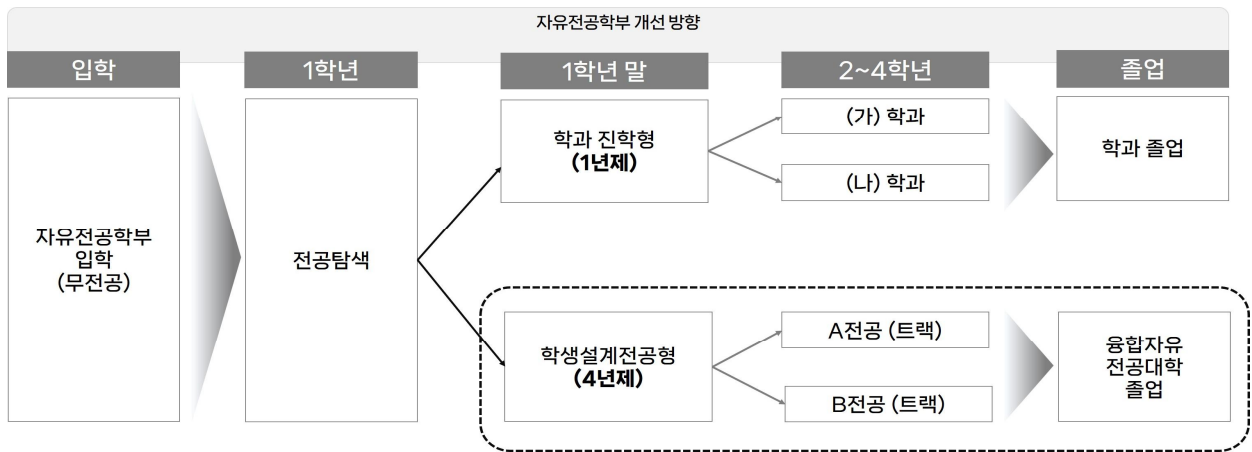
자유전공학부 개선 방향

입학

1학년

1학년 말

2~4학년

졸업

자유전공학부
입학
(무전공)

전공탐색

학과 진학형
(1년제)

(가) 학과

(나) 학과

학과 졸업

학생설계전공형
(4년제)

A전공 (트랙)

B전공 (트랙)

융합자유
전공대학
졸업